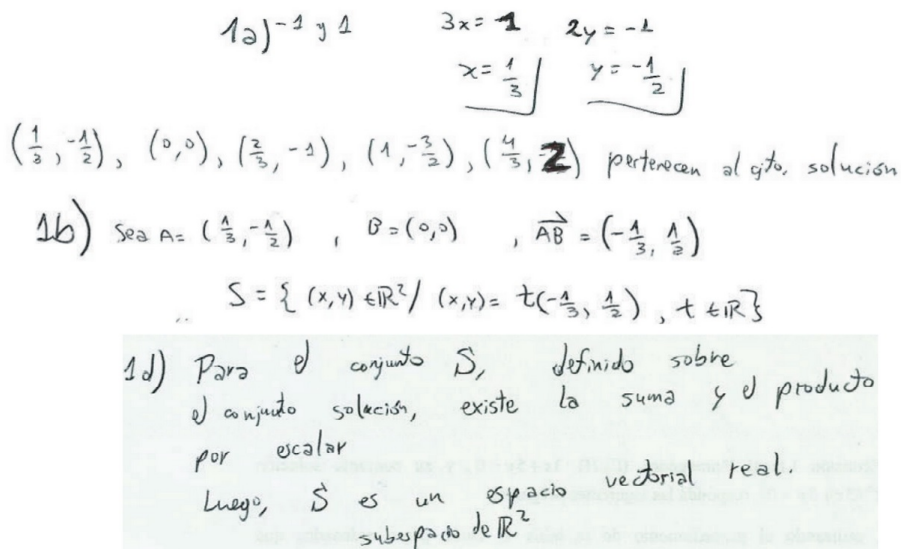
1a) $-1$ y $1$   $3x = 1$   $2y = -1$

$x = \frac{1}{3}$   $y = -\frac{1}{2}$

$(\frac{1}{3}, -\frac{1}{2})$, $(0,0)$, $(\frac{2}{3}, -1)$, $(1, -\frac{3}{2})$, $(\frac{4}{3}, 2)$ pertenecen al cjto. solución

1b) Sea $A = (\frac{1}{3}, -\frac{1}{2})$ , $B = (0,0)$ , $\overrightarrow{AB} = (-\frac{1}{3}, \frac{1}{2})$

$S = \{ (x,y) \in \mathbb{R}^2 / (x,y) = t(-\frac{1}{3}, \frac{1}{2}) , t \in \mathbb{R} \}$

1d) Para el conjunto S, definido sobre el conjunto solución, existe la suma y el producto por escalar

Luego, S es un espacio vectorial real. subespacio de $\mathbb{R}^2$

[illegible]